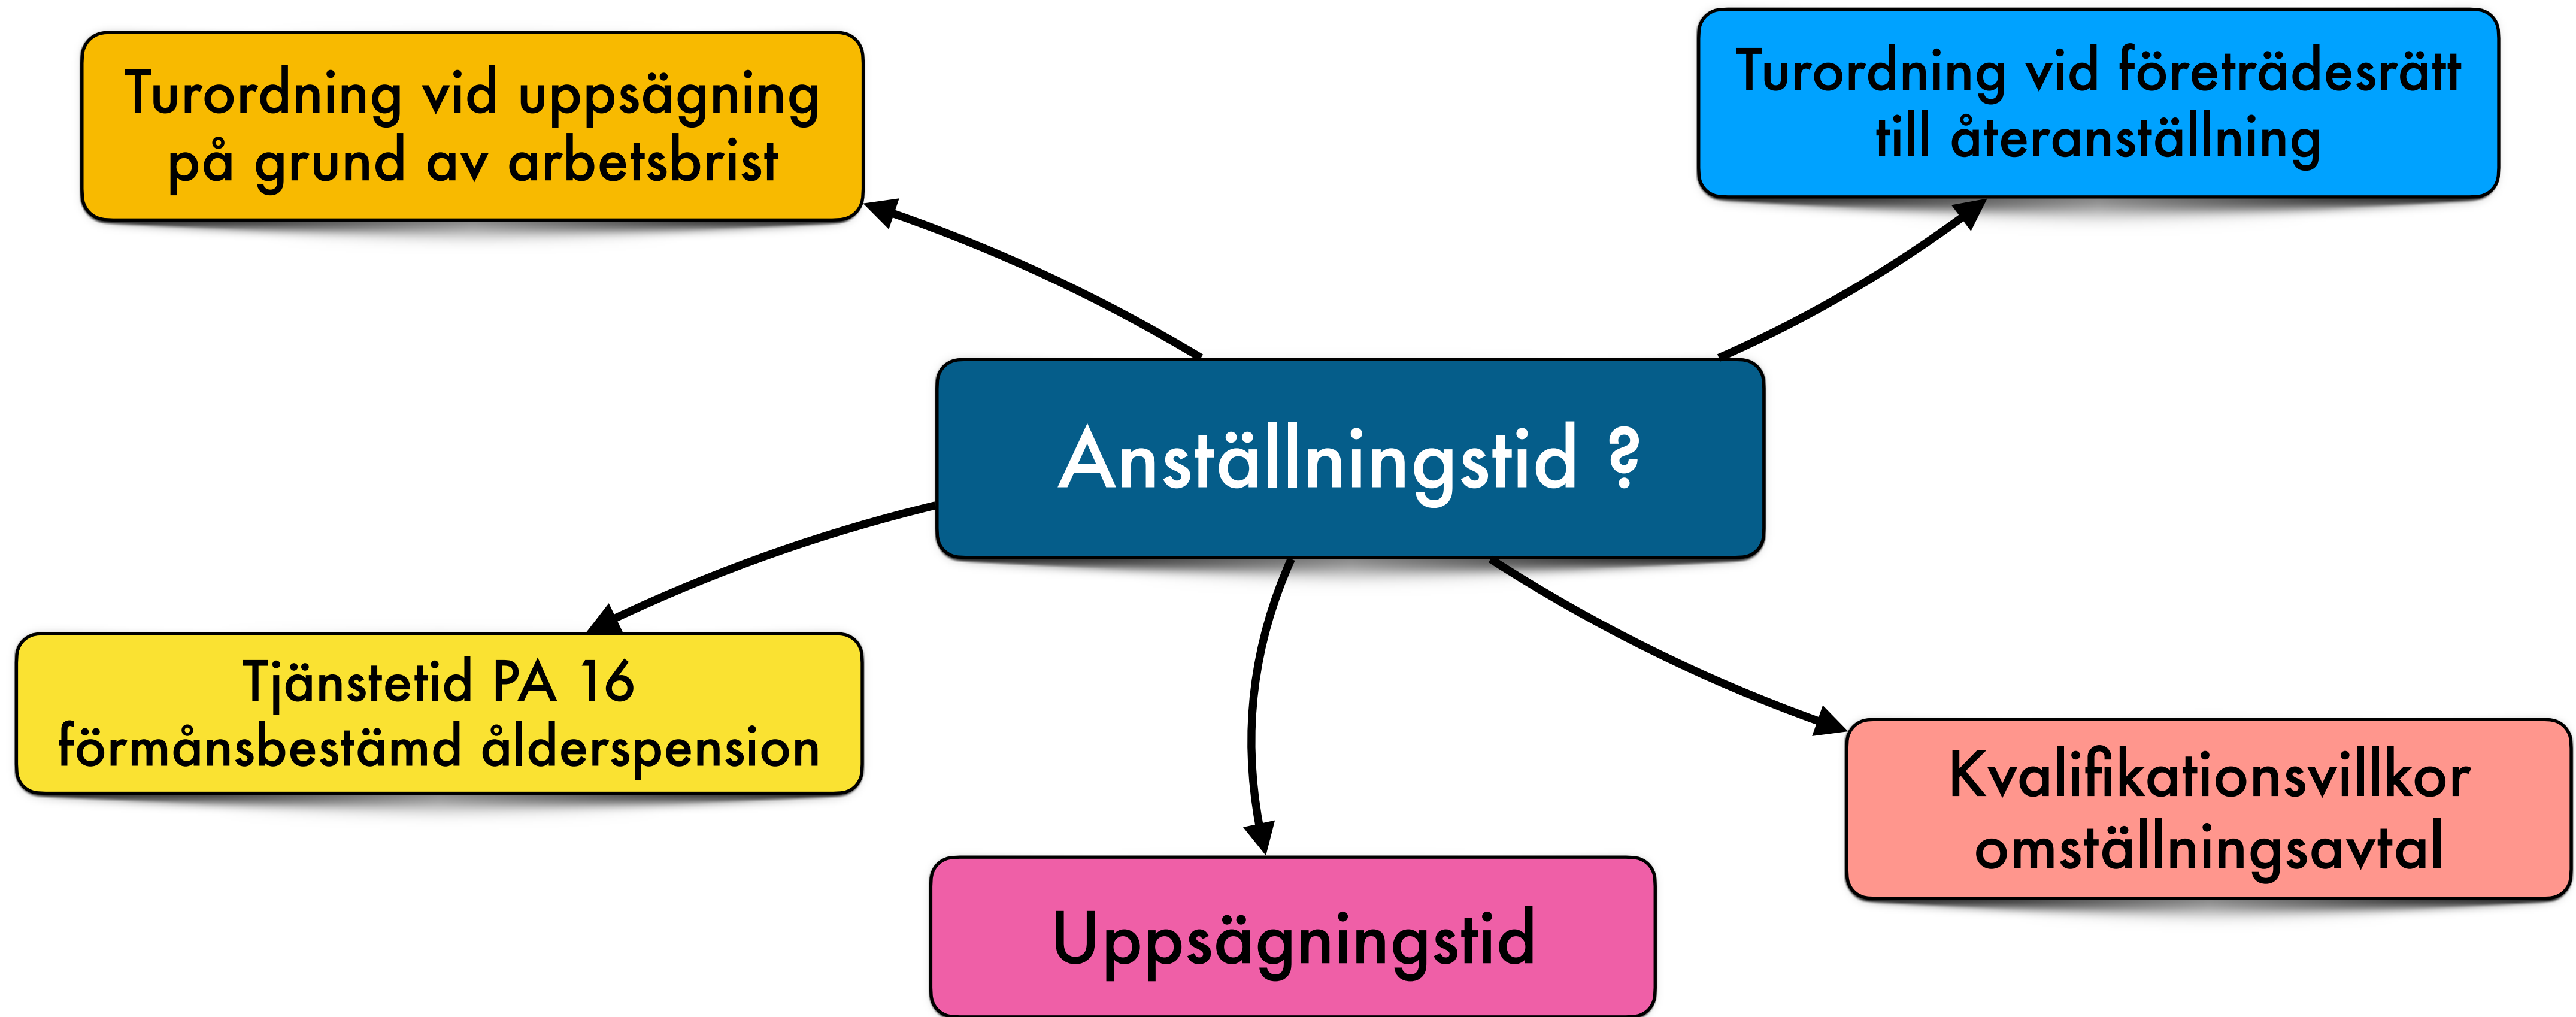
Turordning vid uppsägning på grund av arbetsbrist

Turordning vid företrädesrätt till återanställning

Anställningstid ?

Tjänstetid PA 16 förmånsbestämd ålderspension

Kvalifikationsvillkor omställningsavtal

Uppsägningstid